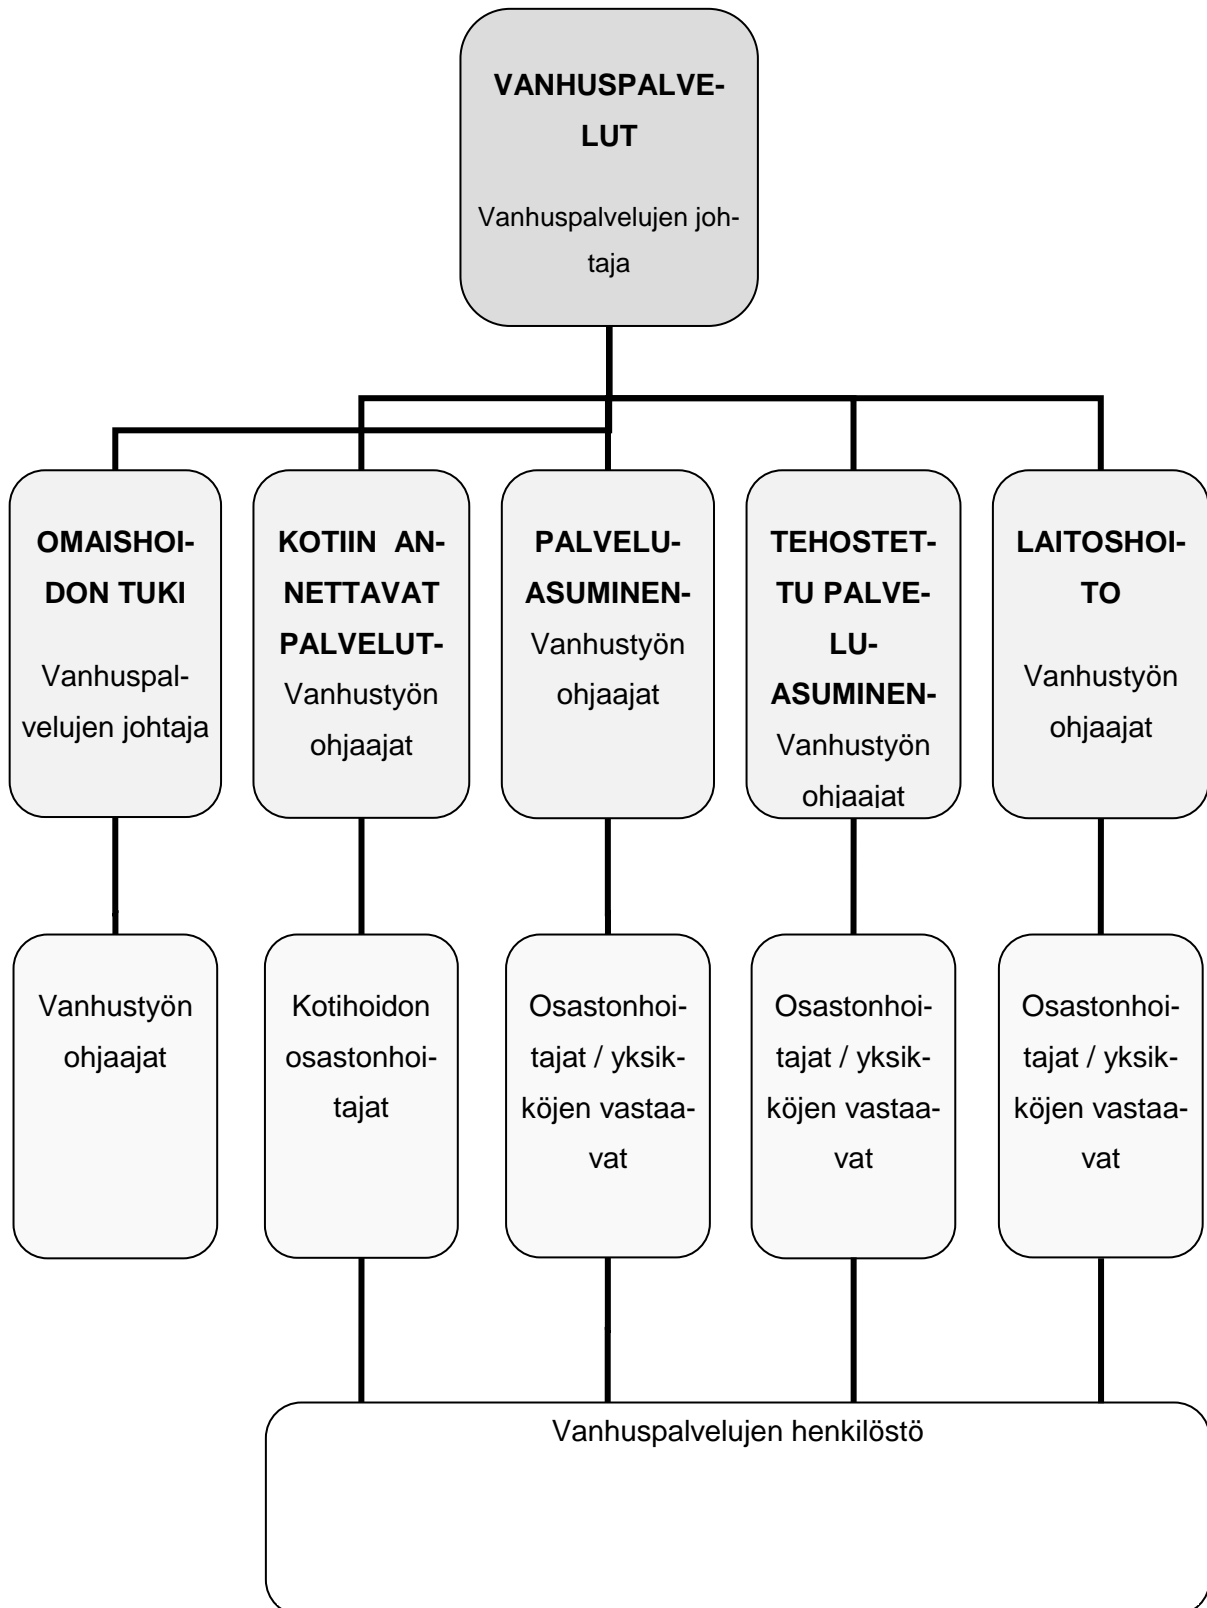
VANHUSPALVELUT

Vanhuspalvelujen johtaja

OMAISHOIDON TUKI

Vanhuspalvelujen johtaja

KOTIIN ANNETTAVAT PALVELUT-

Vanhustyön ohjaajat

PALVELUASUMINEN-

Vanhustyön ohjaajat

TEHOSTETTU PALVELUASUMINEN-

Vanhustyön ohjaajat

LAITOSHOITO

Vanhustyön ohjaajat

Vanhustyön ohjaajat

Kotihoidon osastonhoitajat

Osastonhoitajat / yksiköjen vastaavat

Osastonhoitajat / yksiköjen vastaavat

Osastonhoitajat / yksiköjen vastaavat

Vanhuspalvelujen henkilöstö